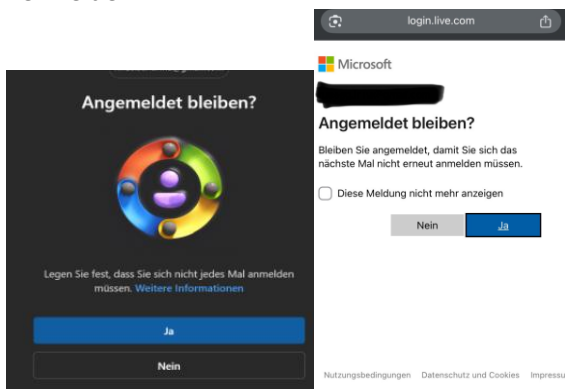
Angemeldet bleiben?

Legen Sie fest, dass Sie sich nicht jedes Mal anmelden müssen. Weitere Informationen

Ja

Nein

login.live.com

Microsoft

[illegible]

Angemeldet bleiben?

Bleiben Sie angemeldet, damit Sie sich das nächste Mal nicht erneut anmelden müssen.

Diese Meldung nicht mehr anzeigen

Nein

Ja

Nutzungsbedingungen Datenschutz und Cookies Impressu